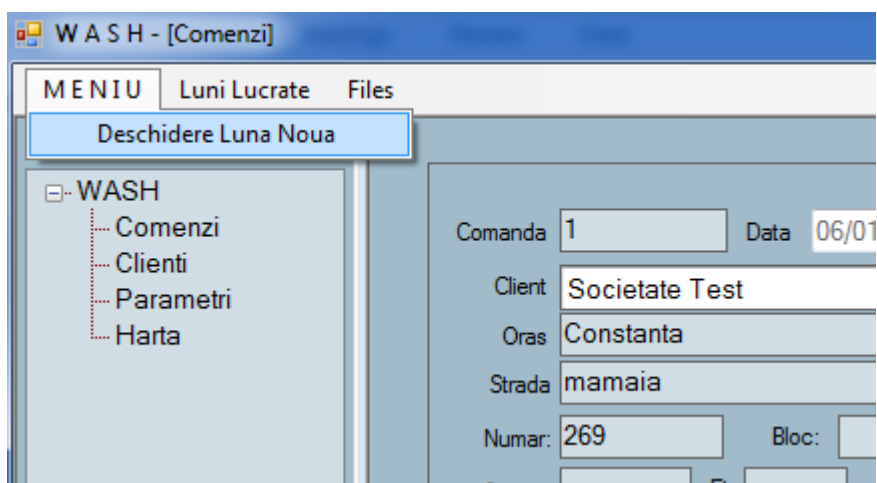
W A S H - [Comenzi]

M E N I U | Luni Lucrate | Files

Deschidere Luna Noua

WASH
Comenzi
Clienti
Parametri
Harta

Comanda 1
Data 06/01

Client Societate Test
Oras Constanta
Strada mamaia
Numar: 269
Bloc: